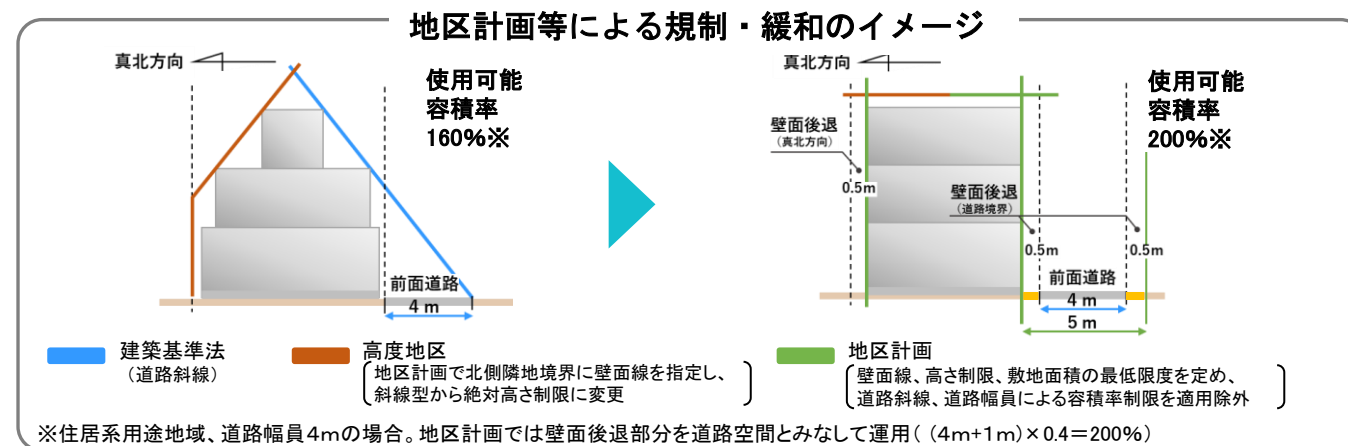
地区計画等による規制・緩和のイメージ

真北方向

使用可能
容積率
160%※

前面道路
4 m

真北方向

使用可能
容積率
200%※

壁面後退
（真北方向）

0.5m

壁面後退
（道路境界）

0.5m

0.5m

前面道路
4 m

5 m

建築基準法
（道路斜線）

高度地区
地区計画で北側隣地境界に壁面線を指定し、斜線型から絶対高さ制限に変更

地区計画
壁面線、高さ制限、敷地面積の最低限度を定め、道路斜線、道路幅員による容積率制限を適用除外

※住居系用途地域、道路幅員4mの場合。地区計画では壁面後退部分を道路空間とみなして運用（（4m+1m）×0.4＝200%）